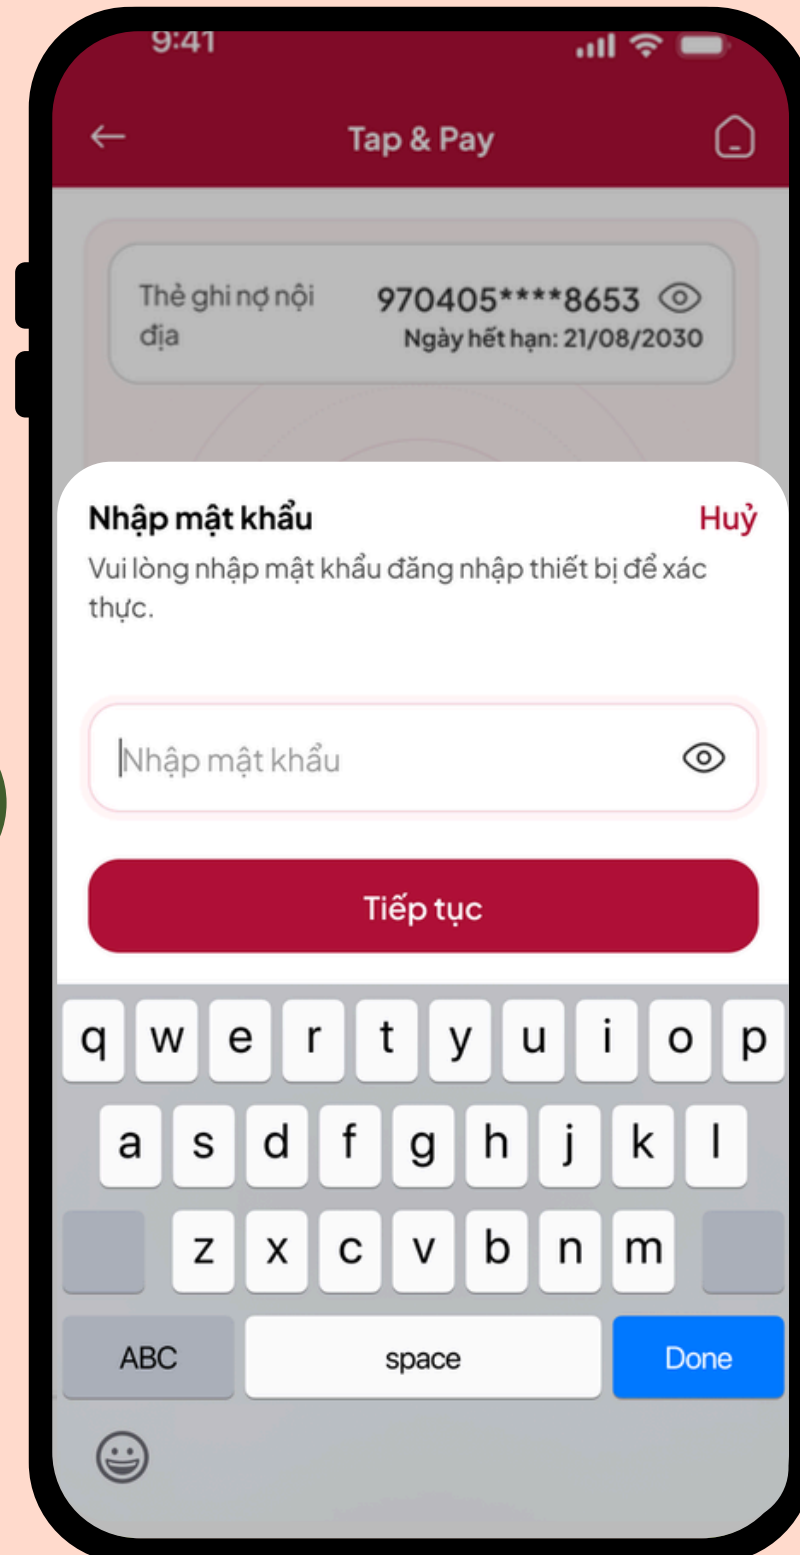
9:41

Tap & Pay

Thẻ ghi nợ nội địa

970405****8653

Ngày hết hạn: 21/08/2030

Nhập mật khẩu

Huỷ

Vui lòng nhập mật khẩu đăng nhập thiết bị để xác thực.

Nhập mật khẩu

Tiếp tục

q w e r t y u i o p

a s d f g h j k l

z x c v b n m

ABC space Done